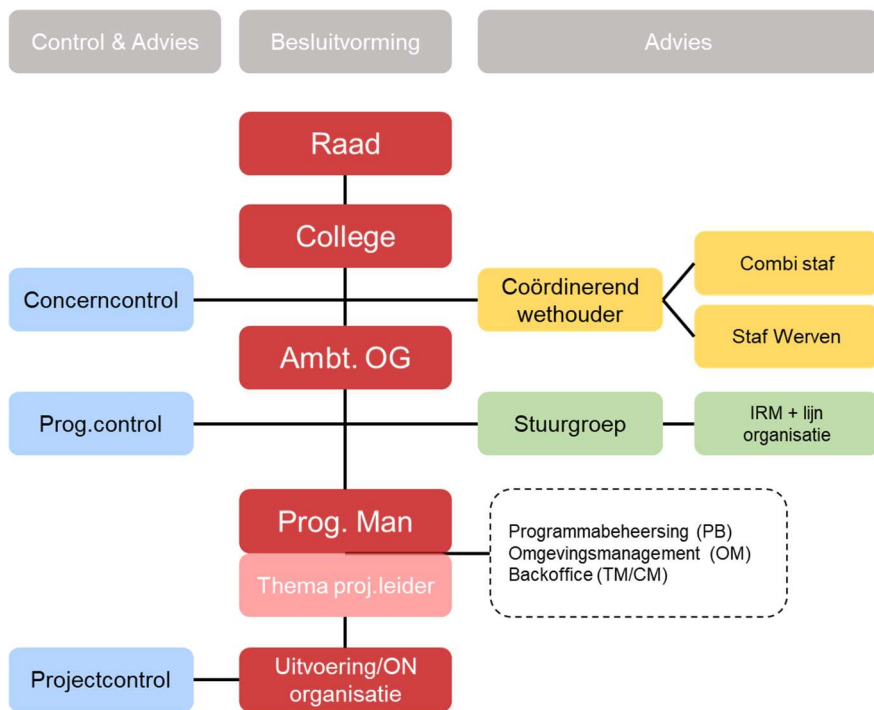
Control & Advies
Besluitvorming
Advies

Raad

College

Concerncontrol

Coördinerend wethouder

Combi staf

Staf Werven

Ambt. OG

Prog.control

Stuurgroep

IRM + lijn organisatie

Prog. Man

Thema proj.leider

Programmabeheersing (PB)
Omgevingsmanagement (OM)
Backoffice (TM/CM)

Projectcontrol

Uitvoering/ON organisatie